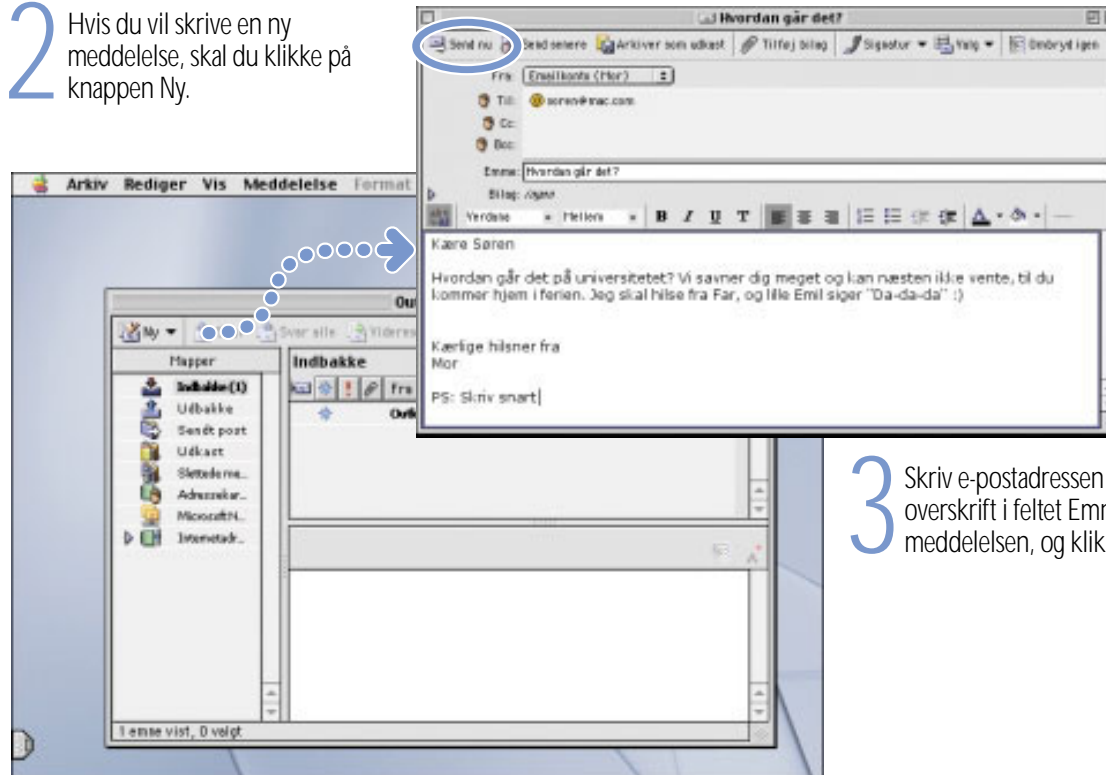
2 Hvis du vil skrive en ny meddelelse, skal du klikke på knappen Ny.

Hvordan går det?

Send nu | Send senere | Arkiver som udkast | Tilføj bilag | Signatur | Valg | Ombryd igen

Fra: Emailkonto (Mor)
Til: soren@mac.com
Cc:
Bcc:
Emne: Hvordan går det?
Bilag: Ingen

Verdana | Mellem | B I U T

Kære Søren

Hvordan går det på universitetet? Vi savner dig meget og kan næsten ikke vente, til du kommer hjem i ferien. Jeg skal hilse fra Far, og lille Emil siger "Da-da-da" :)

Kærlige hilsner fra
Mor

PS: Skriv snart

Arkiv Rediger Vis Meddelelse Format

Ou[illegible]

Ny | Svar alle | Videres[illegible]

Mapper
Indbakke (1)
Udbakke
Sendt post
Udkast
Slettede me...
Adressekar...
MicrosoftN...
Internetadr...

Indbakke
Fra
Outl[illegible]

1 emne vist, 0 valgt

3 Skriv e-postadressen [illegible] overskrift i feltet Emn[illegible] meddelelsen, og klik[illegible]